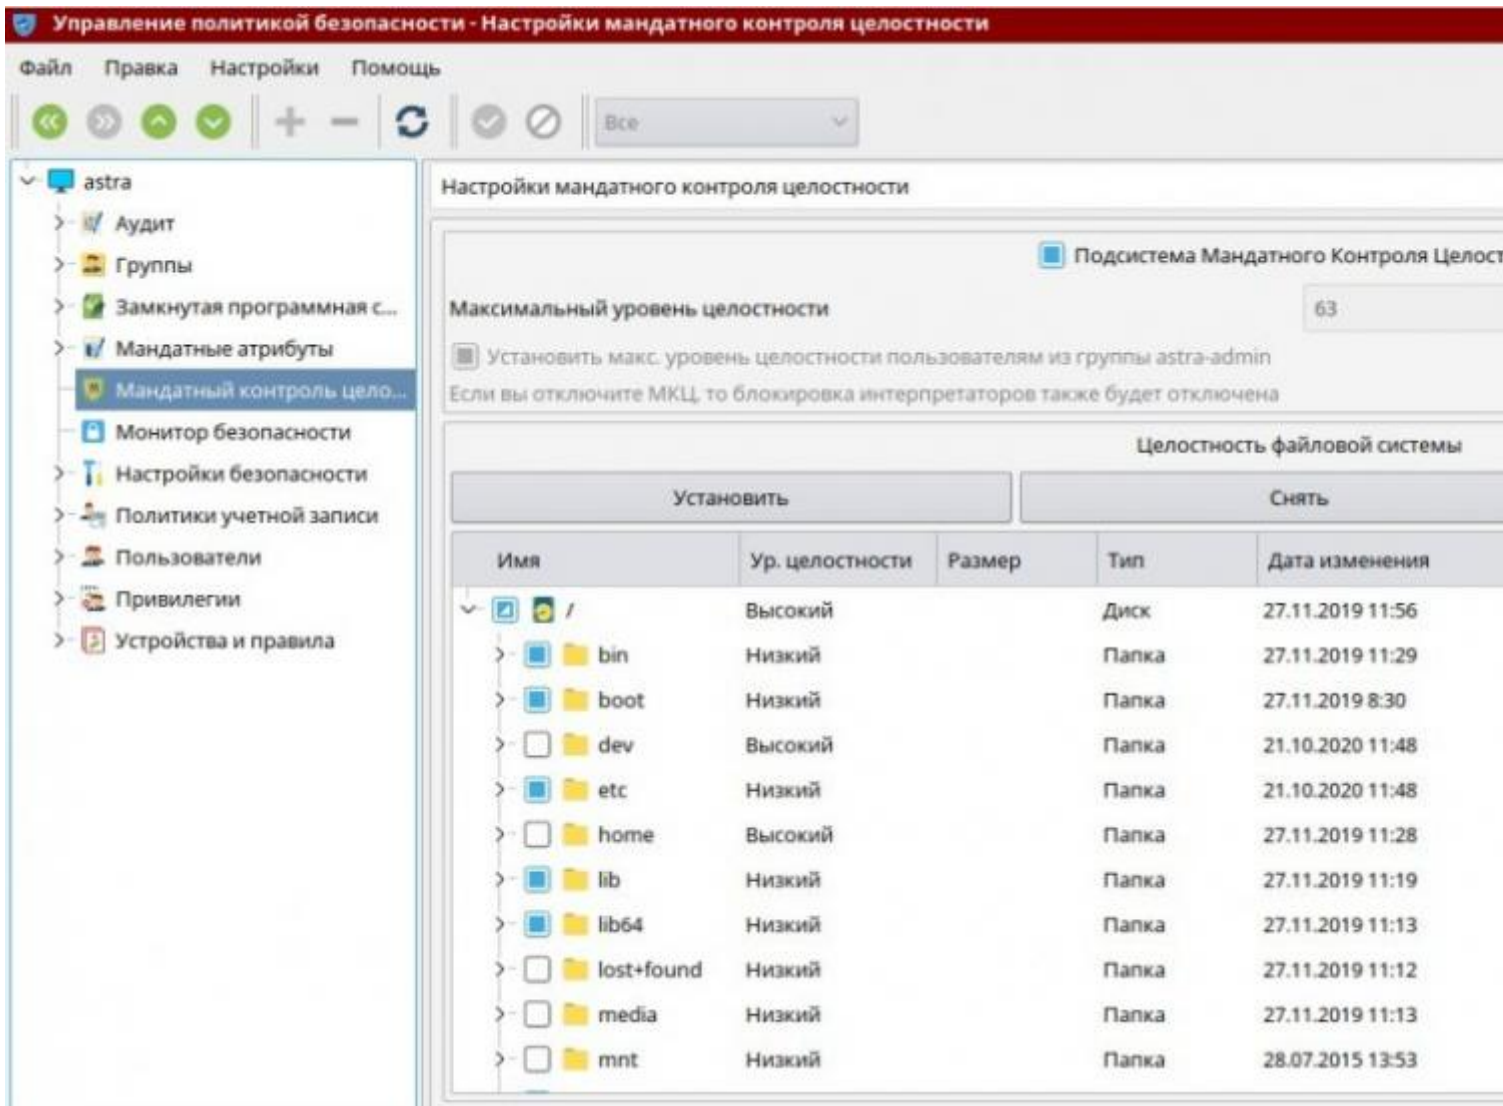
Управление политикой безопасности - Настройки мандатного контроля целостности

Файл Правка Настройки Помощь

Все

astra
Аудит
Группы
Замкнутая программная с...
Мандатные атрибуты
Мандатный контроль цело...
Монитор безопасности
Настройки безопасности
Политики учетной записи
Пользователи
Привилегии
Устройства и правила

Настройки мандатного контроля целостности

Подсистема Мандатного Контроля Целост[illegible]

Максимальный уровень целостности 63

Установить макс. уровень целостности пользователям из группы astra-admin

Если вы отключите МКЦ, то блокировка интерпретаторов также будет отключена

Целостность файловой системы

Установить Снять

| Имя | Ур. целостности | Размер | Тип | Дата изменения |
|---|---|---|---|---|
| / | Высокий | | Диск | 27.11.2019 11:56 |
| bin | Низкий | | Папка | 27.11.2019 11:29 |
| boot | Низкий | | Папка | 27.11.2019 8:30 |
| dev | Высокий | | Папка | 21.10.2020 11:48 |
| etc | Низкий | | Папка | 21.10.2020 11:48 |
| home | Высокий | | Папка | 27.11.2019 11:28 |
| lib | Низкий | | Папка | 27.11.2019 11:19 |
| lib64 | Низкий | | Папка | 27.11.2019 11:13 |
| lost+found | Низкий | | Папка | 27.11.2019 11:12 |
| media | Низкий | | Папка | 27.11.2019 11:13 |
| mnt | Низкий | | Папка | 28.07.2015 13:53 |